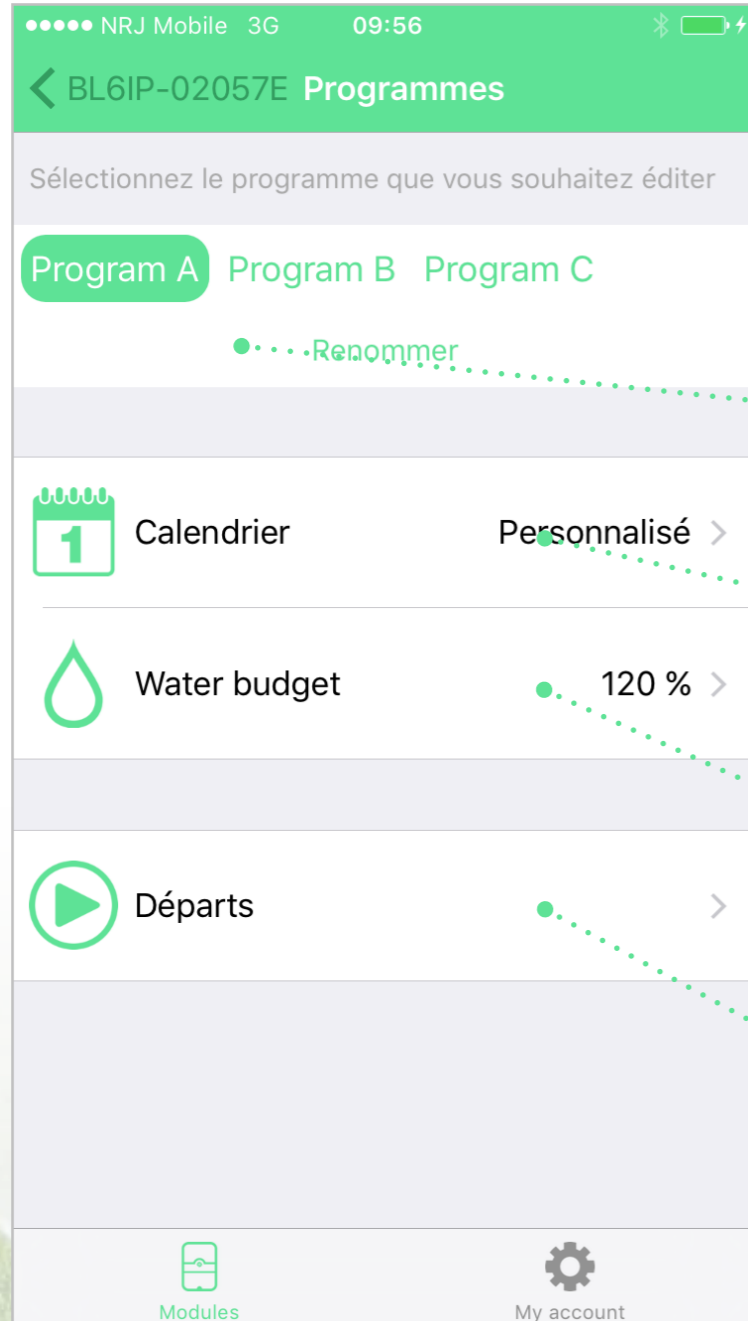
●●●●● NRJ Mobile 3G 09:56

BL6IP-02057E Programmes

Sélectionnez le programme que vous souhaitez éditer

Program A Program B Program C

Renommer

1

Calendrier Personnalisé

Water budget 120 %

Départs

Modules My account